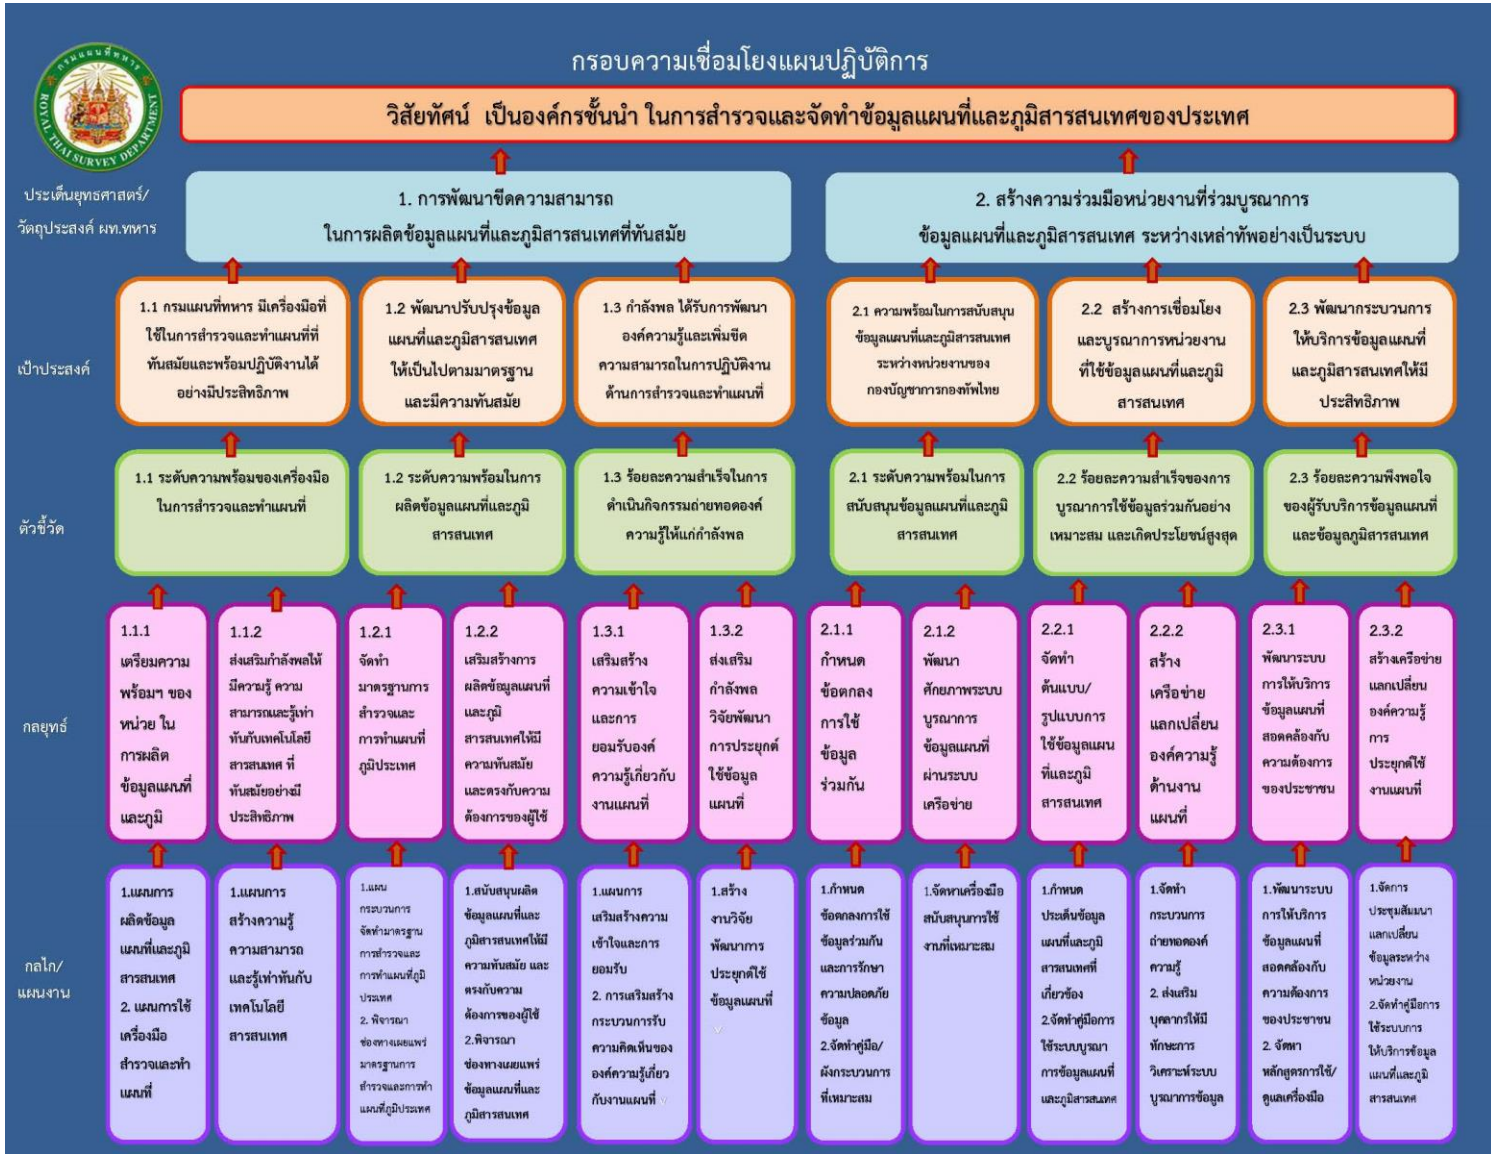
กรมแผนที่ทหาร
ROYAL THAI SURVEY DEPARTMENT

กรอบความเชื่อมโยงแผนปฏิบัติการ

วิสัยทัศน์ เป็นองค์กรชั้นนำ ในการสำรวจและจัดทำข้อมูลแผนที่และภูมิสารสนเทศของประเทศ

ประเด็นยุทธศาสตร์/วัตถุประสงค์ ผท.ทหาร

1. การพัฒนาขีดความสามารถ ในการผลิตข้อมูลแผนที่และภูมิสารสนเทศที่ทันสมัย

2. สร้างความร่วมมือหน่วยงานที่ร่วมบูรณาการ ข้อมูลแผนที่และภูมิสารสนเทศ ระหว่างเหล่าทัพอย่างเป็นระบบ

เป้าประสงค์

1.1 กรมแผนที่ทหาร มีเครื่องมือที่ใช้ในการสำรวจและทำแผนที่ที่ทันสมัยและพร้อมปฏิบัติงานได้อย่างมีประสิทธิภาพ

1.2 พัฒนาปรับปรุงข้อมูลแผนที่และภูมิสารสนเทศให้เป็นไปตามมาตรฐานและมีความทันสมัย

1.3 กำลังพล ได้รับการพัฒนาองค์ความรู้และเพิ่มขีดความสามารถในการปฏิบัติงานด้านการสำรวจและทำแผนที่

2.1 ความพร้อมในการสนับสนุนข้อมูลแผนที่และภูมิสารสนเทศระหว่างหน่วยงานของกองบัญชาการกองทัพไทย

2.2 สร้างการเชื่อมโยงและบูรณาการหน่วยงานที่ใช้ข้อมูลแผนที่และภูมิสารสนเทศ

2.3 พัฒนากระบวนการให้บริการข้อมูลแผนที่และภูมิสารสนเทศให้มีประสิทธิภาพ

ตัวชี้วัด

1.1 ระดับความพร้อมของเครื่องมือในการสำรวจและทำแผนที่

1.2 ระดับความพร้อมในการผลิตข้อมูลแผนที่และภูมิสารสนเทศ

1.3 ร้อยละความสำเร็จในการดำเนินกิจกรรมถ่ายทอดองค์ความรู้ให้แก่กำลังพล

2.1 ระดับความพร้อมในการสนับสนุนข้อมูลแผนที่และภูมิสารสนเทศ

2.2 ร้อยละความสำเร็จของการบูรณาการใช้ข้อมูลร่วมกันอย่างเหมาะสม และเกิดประโยชน์สูงสุด

2.3 ร้อยละความพึงพอใจของผู้รับบริการข้อมูลแผนที่และข้อมูลภูมิสารสนเทศ

กลยุทธ์

1.1.1 เตรียมความพร้อมฯ ของหน่วย ในการผลิตข้อมูลแผนที่และภูมิ

1.1.2 ส่งเสริมกำลังพลให้มีความรู้ ความสามารถและรู้เท่าทันกับเทคโนโลยีสารสนเทศ ที่ทันสมัยอย่างมีประสิทธิภาพ

1.2.1 จัดทำมาตรฐานการสำรวจและการทำแผนที่ภูมิประเทศ

1.2.2 เสริมสร้างการผลิตข้อมูลแผนที่และภูมิสารสนเทศให้มีความทันสมัยและตรงกับความต้องการของผู้ใช้

1.3.1 เสริมสร้างความเข้าใจและการยอมรับองค์ความรู้เกี่ยวกับงานแผนที่

1.3.2 ส่งเสริมกำลังพลวิจัยพัฒนาการประยุกต์ใช้ข้อมูลแผนที่

2.1.1 กำหนดข้อตกลงการใช้ข้อมูลร่วมกัน

2.1.2 พัฒนาศักยภาพระบบบูรณาการข้อมูลแผนที่ผ่านระบบเครือข่าย

2.2.1 จัดทำต้นแบบ/รูปแบบการใช้ข้อมูลแผนที่และภูมิสารสนเทศ

2.2.2 สร้างเครือข่ายแลกเปลี่ยนองค์ความรู้ด้านงานแผนที่

2.3.1 พัฒนาระบบการให้บริการข้อมูลแผนที่สอดคล้องกับความต้องการของประชาชน

2.3.2 สร้างเครือข่ายแลกเปลี่ยนองค์ความรู้การประยุกต์ใช้งานแผนที่

กลไก/แผนงาน

1.แผนการผลิตข้อมูลแผนที่และภูมิสารสนเทศ 2. แผนการใช้เครื่องมือสำรวจและทำแผนที่

1.แผนการสร้างความรู้ความสามารถและรู้เท่าทันกับเทคโนโลยีสารสนเทศ

1.แผนกระบวนการจัดทำมาตรฐานการสำรวจและการทำแผนที่ภูมิประเทศ 2. พิจารณาช่องทางเผยแพร่มาตรฐานการสำรวจและการทำแผนที่ภูมิประเทศ

1.สนับสนุนผลิตข้อมูลแผนที่และภูมิสารสนเทศให้มีความทันสมัย และตรงกับความต้องการของผู้ใช้ 2.พิจารณาช่องทางเผยแพร่ข้อมูลแผนที่และภูมิสารสนเทศ

1.แผนการเสริมสร้างความเข้าใจและการยอมรับ 2. การเสริมสร้างกระบวนการรับความคิดเห็นขององค์ความรู้เกี่ยวกับงานแผนที่

1.สร้างงานวิจัยพัฒนาการประยุกต์ใช้ข้อมูลแผนที่

1.กำหนดข้อตกลงการใช้ข้อมูลร่วมกันและการรักษาความปลอดภัยข้อมูล 2.จัดทำคู่มือ/ผังกระบวนการที่เหมาะสม

1.จัดหาเครื่องมือสนับสนุนการใช้งานที่เหมาะสม

1.กำหนดประเด็นข้อมูลแผนที่และภูมิสารสนเทศที่เกี่ยวข้อง 2.จัดทำคู่มือการใช้ระบบบูรณาการข้อมูลแผนที่และภูมิสารสนเทศ

1.จัดทำกระบวนการถ่ายทอดองค์ความรู้ 2. ส่งเสริมบุคลากรให้มีทักษะการวิเคราะห์ระบบบูรณาการข้อมูล

1.พัฒนาระบบการให้บริการข้อมูลแผนที่สอดคล้องกับความต้องการของประชาชน 2. จัดหาหลักสูตรการใช้/ดูแลเครื่องมือ

1.จัดการประชุมสัมมนาแลกเปลี่ยนข้อมูลระหว่างหน่วยงาน 2.จัดทำคู่มือการใช้ระบบการให้บริการข้อมูลแผนที่และภูมิสารสนเทศ